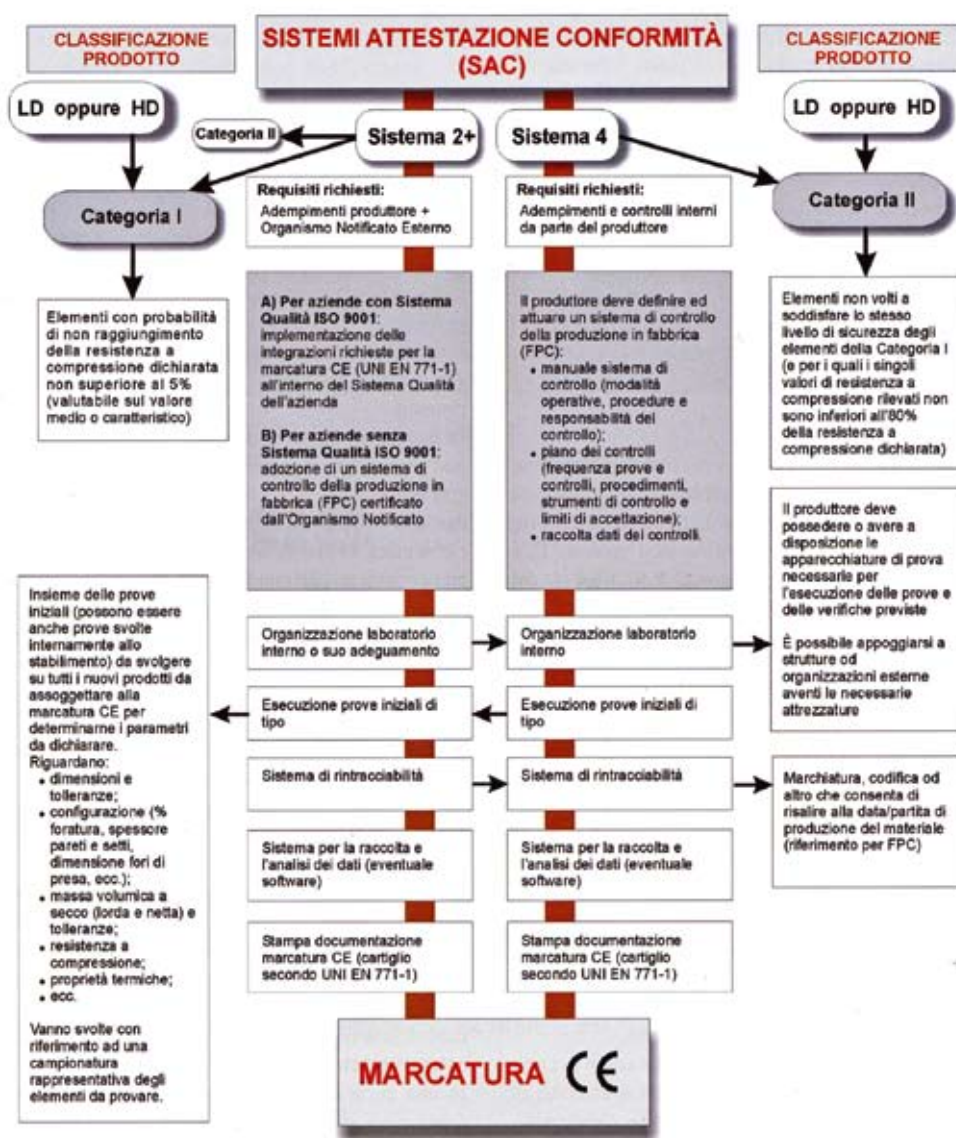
CLASSIFICAZIONE PRODOTTO

SISTEMI ATTESTAZIONE CONFORMITÀ (SAC)

CLASSIFICAZIONE PRODOTTO

LD oppure HD

LD oppure HD

Categoria II

Sistema 2+

Sistema 4

Categoria I

Requisiti richiesti:
Adempimenti produttore + Organismo Notificato Esterno

Requisiti richiesti:
Adempimenti e controlli interni da parte del produttore

Categoria II

Elementi con probabilità di non raggiungimento della resistenza a compressione dichiarata non superiore al 5% (valutabile sul valore medio o caratteristico)

A) Per aziende con Sistema Qualità ISO 9001: implementazione delle integrazioni richieste per la marcatura CE (UNI EN 771-1) all'interno del Sistema Qualità dell'azienda

B) Per aziende senza Sistema Qualità ISO 9001: adozione di un sistema di controllo della produzione in fabbrica (FPC) certificato dall'Organismo Notificato

Il produttore deve definire ed attuare un sistema di controllo della produzione in fabbrica (FPC):
• manuale sistema di controllo (modalità operative, procedure e responsabilità del controllo);
• piano dei controlli (frequenza prove e controlli, procedimenti, strumenti di controllo e limiti di accettazione);
• raccolta dati dei controlli.

Elementi non volti a soddisfare lo stesso livello di sicurezza degli elementi della Categoria I (e per i quali i singoli valori di resistenza a compressione rilevati non sono inferiori all'80% della resistenza a compressione dichiarata)

Il produttore deve possedere o avere a disposizione le apparecchiature di prova necessarie per l'esecuzione delle prove e delle verifiche previste

È possibile appoggiarsi a strutture od organizzazioni esterne aventi le necessarie attrezzature

Insieme delle prove iniziali (possono essere anche prove svolte internamente allo stabilimento) da svolgere su tutti i nuovi prodotti da assoggettare alla marcatura CE per determinarne i parametri da dichiarare.
Riguardano:
• dimensioni e tolleranze;
• configurazione (% foratura, spessore pareti e setti, dimensione fori di presa, ecc.);
• massa volumica a secco (lorda e netta) e tolleranze;
• resistenza a compressione;
• proprietà termiche;
• ecc.

Vanno svolte con riferimento ad una campionatura rappresentativa degli elementi da provare.

Organizzazione laboratorio interno o suo adeguamento

Organizzazione laboratorio interno

Esecuzione prove iniziali di tipo

Esecuzione prove iniziali di tipo

Sistema di rintracciabilità

Sistema di rintracciabilità

Marchiatura, codifica od altro che consenta di risalire alla data/partita di produzione del materiale (riferimento per FPC)

Sistema per la raccolta e l'analisi dei dati (eventuale software)

Sistema per la raccolta e l'analisi dei dati (eventuale software)

Stampa documentazione marcatura CE (cartiglio secondo UNI EN 771-1)

Stampa documentazione marcatura CE (cartiglio secondo UNI EN 771-1)

MARCATURA CE